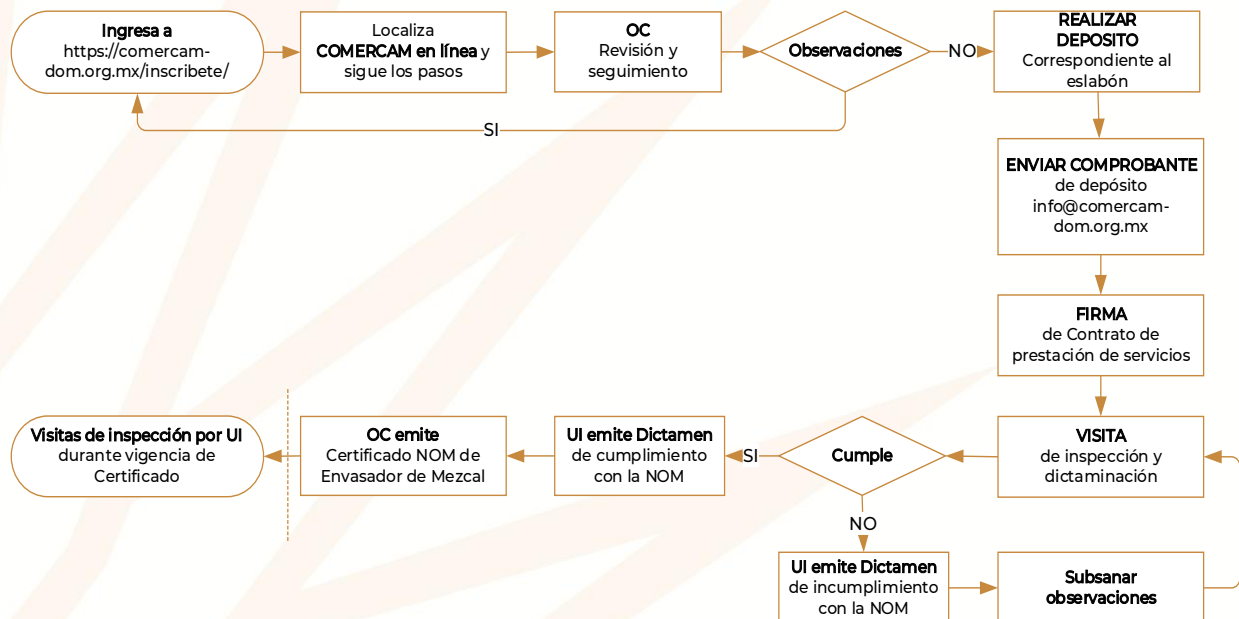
Ingresa a
https://comercam-dom.org.mx/inscribete/

Localiza
COMERCAM en línea y sigue los pasos

OC
Revisión y seguimiento

Observaciones

NO

SI

REALIZAR DEPOSITO
Correspondiente al eslabón

ENVIAR COMPROBANTE
de depósito
info@comercam-dom.org.mx

FIRMA
de Contrato de prestación de servicios

VISITA
de inspección y dictaminación

Cumple

SI

NO

UI emite Dictamen
de cumplimiento con la NOM

OC emite
Certificado NOM de Envasador de Mezcal

Visitas de inspección por UI
durante vigencia de Certificado

UI emite Dictamen
de incumplimiento con la NOM

Subsanar observaciones